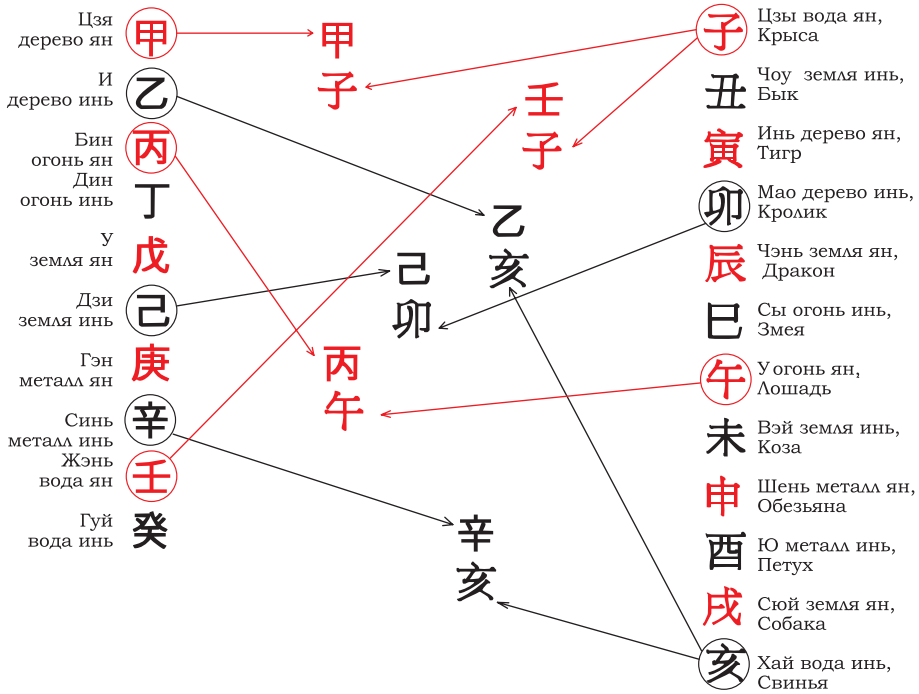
Цзя дерево ян 甲
И дерево инь 乙
Бин огонь ян 丙
Дин огонь инь 丁
У земля ян 戊
Дзи земля инь 己
Гэн металл ян 庚
Синь металл инь 辛
Жэнь вода ян 壬
Гуй вода инь 癸

甲子
壬子
乙亥
己卯
丙午
辛亥

子 Цзы вода ян, Крыса
丑 Чоу земля инь, Бык
寅 Инь дерево ян, Тигр
卯 Мао дерево инь, Кролик
辰 Чэнь земля ян, Дракон
巳 Сы огонь инь, Змея
午 У огонь ян, Лошадь
未 Вэй земля инь, Коза
申 Шень металл ян, Обезьяна
酉 Ю металл инь, Петух
戌 Сюй земля ян, Собака
亥 Хай вода инь, Свинья